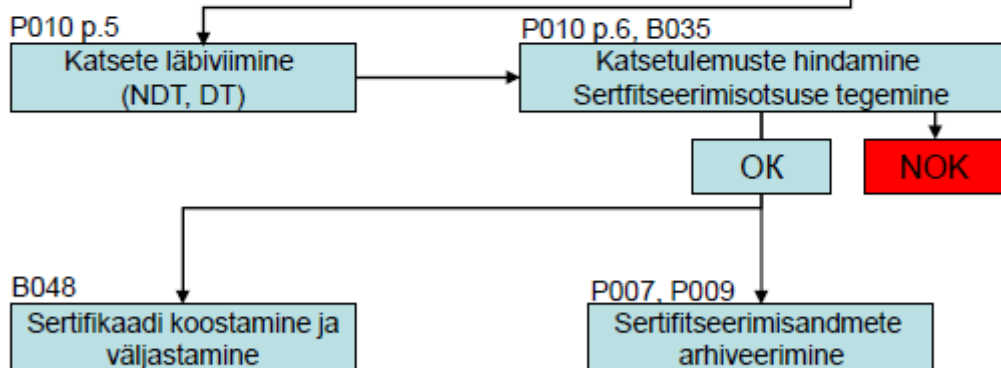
P010 p.5
Katsete läbiviimine
(NDT, DT)

P010 p.6, B035
Katsetulemuste hindamine
Sertfitseerimisotsuse tegemine

OK

NOK

B048
Sertifikaadi koostamine ja väljastamine

P007, P009
Sertifitseerimisandmete arhiveerimine